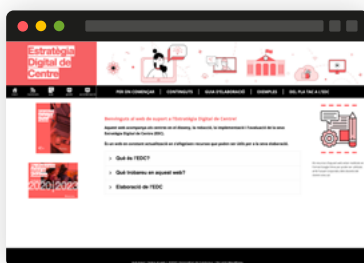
Estratègia Digital de Centre

PER ON COMENÇAR | CONTINGUTS | GUIA D'ELABORACIÓ | EXEMPLES | DEL PLA TAC A L'EDC

Benvinguts al web de suport a l'Estratègia Digital de Centre!

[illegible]

Què és l'EDC?

Què trobareu en aquest web?

Elaboració de l'EDC

2020|2023